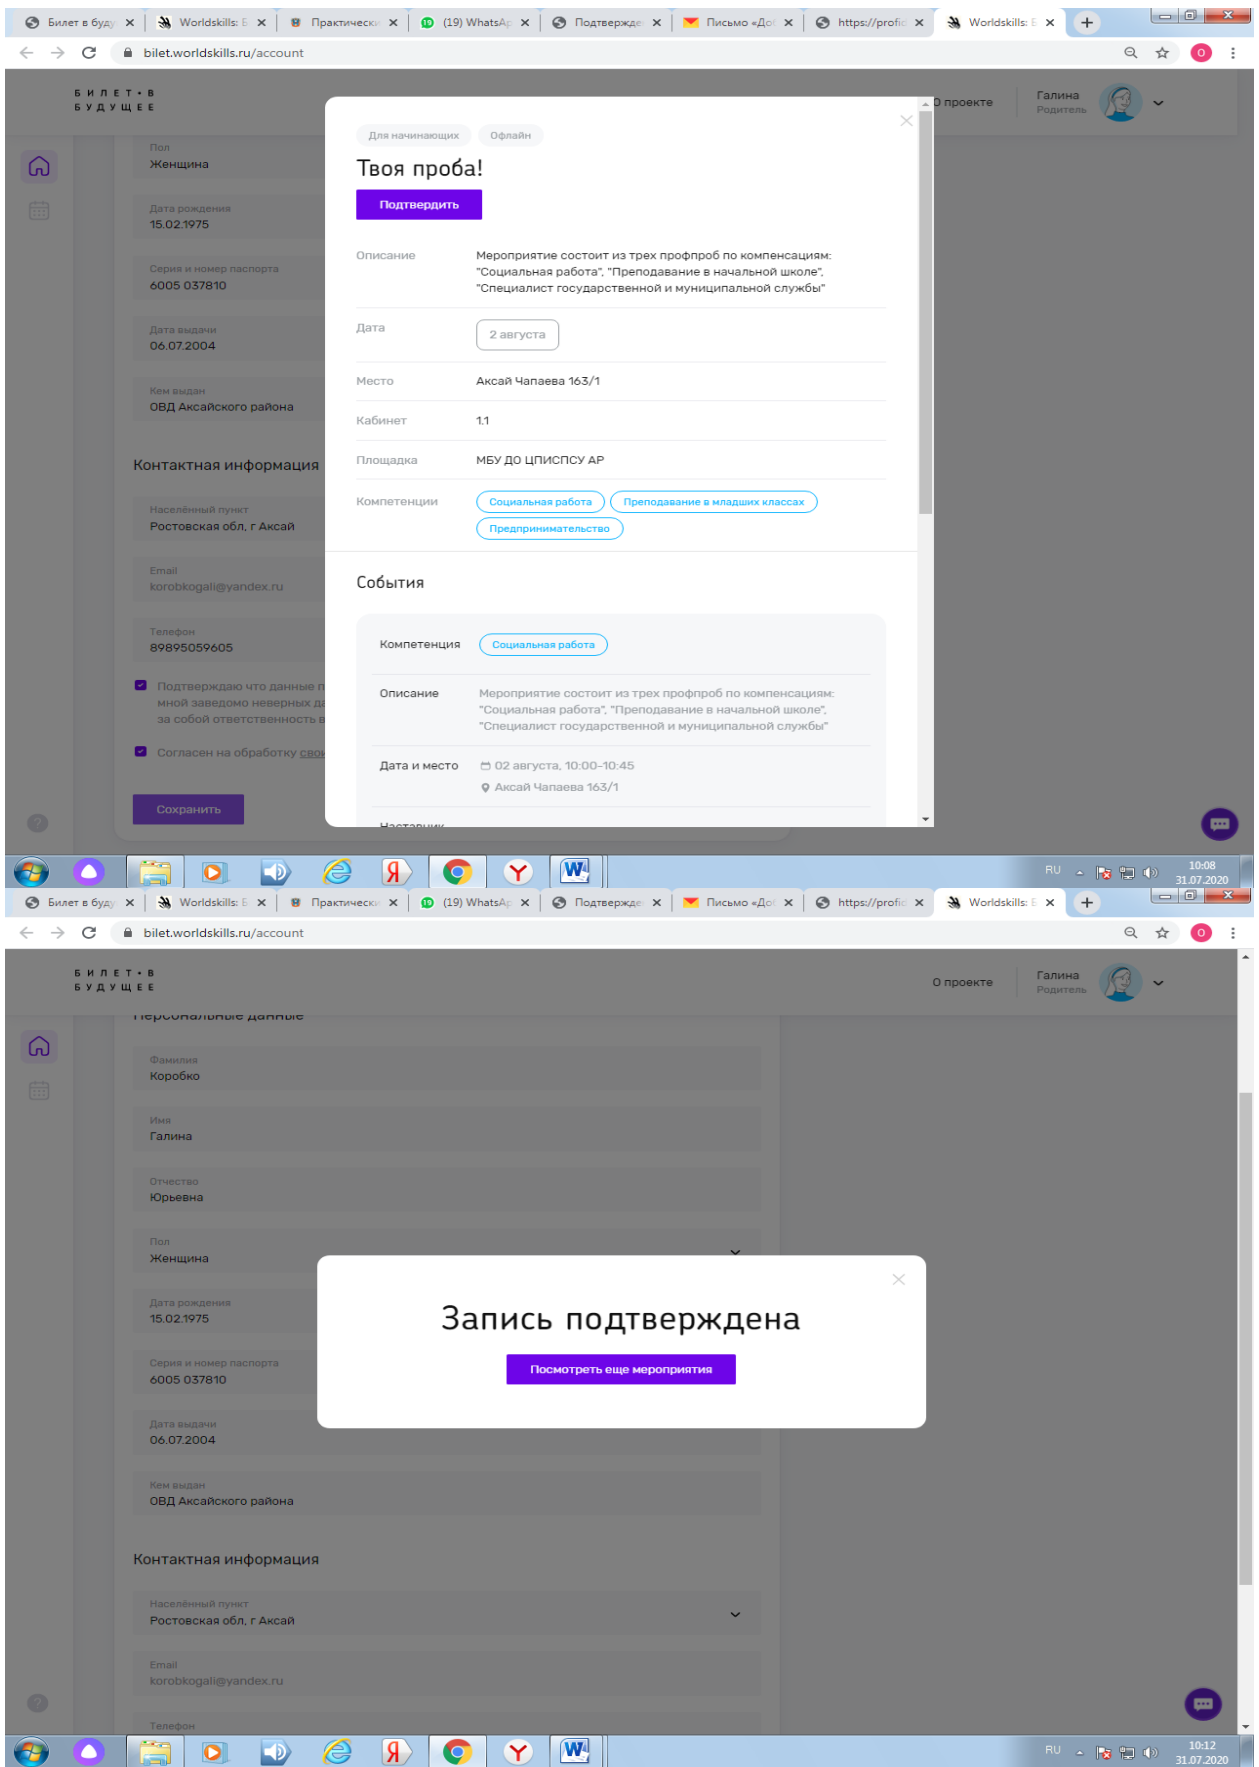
Билет в буду | Worldskills: Б | Практически | (19) WhatsAp | Подтвержде | Письмо «До | https://profi | Worldskills: Б

bilet.worldskills.ru/account

БИЛЕТ•В БУДУЩЕЕ

О проекте

Галина
Родитель

Пол
Женщина

Дата рождения
15.02.1975

Серия и номер паспорта
6005 037810

Дата выдачи
06.07.2004

Кем выдан
ОВД Аксайского района

Контактная информация

Населённый пункт
Ростовская обл, г Аксай

Email
korobkogali@yandex.ru

Телефон
89895059605

Подтверждаю что данные п мной заведомо неверных да за собой ответственность в

Согласен на обработку сво

Сохранить

Для начинающих | Офлайн

Твоя проба!

Подтвердить

| | |
|---|---|
| Описание | Мероприятие состоит из трех профпроб по компенсациям: "Социальная работа", "Преподавание в начальной школе", "Специалист государственной и муниципальной службы" |
| Дата | 2 августа |
| Место | Аксай Чапаева 163/1 |
| Кабинет | 1.1 |
| Площадка | МБУ ДО ЦПИСПСУ АР |
| Компетенции | Социальная работа; Преподавание в младших классах; Предпринимательство |

События

| | |
|---|---|
| Компетенция | Социальная работа |
| Описание | Мероприятие состоит из трех профпроб по компенсациям: "Социальная работа", "Преподавание в начальной школе", "Специалист государственной и муниципальной службы" |
| Дата и место | 02 августа, 10:00-10:45<br>Аксай Чапаева 163/1 |

Наставник

RU 10:08 31.07.2020

Билет в буду | Worldskills: Б | Практически | (19) WhatsAp | Подтвержде | Письмо «До | https://profi | Worldskills: Б

bilet.worldskills.ru/account

БИЛЕТ•В БУДУЩЕЕ

О проекте

Галина
Родитель

Персональные данные

Фамилия
Коробко

Имя
Галина

Отчество
Юрьевна

Пол
Женщина

Дата рождения
15.02.1975

Серия и номер паспорта
6005 037810

Дата выдачи
06.07.2004

Кем выдан
ОВД Аксайского района

Контактная информация

Населённый пункт
Ростовская обл, г Аксай

Email
korobkogali@yandex.ru

Телефон

Запись подтверждена

Посмотреть еще мероприятия

RU 10:12 31.07.2020